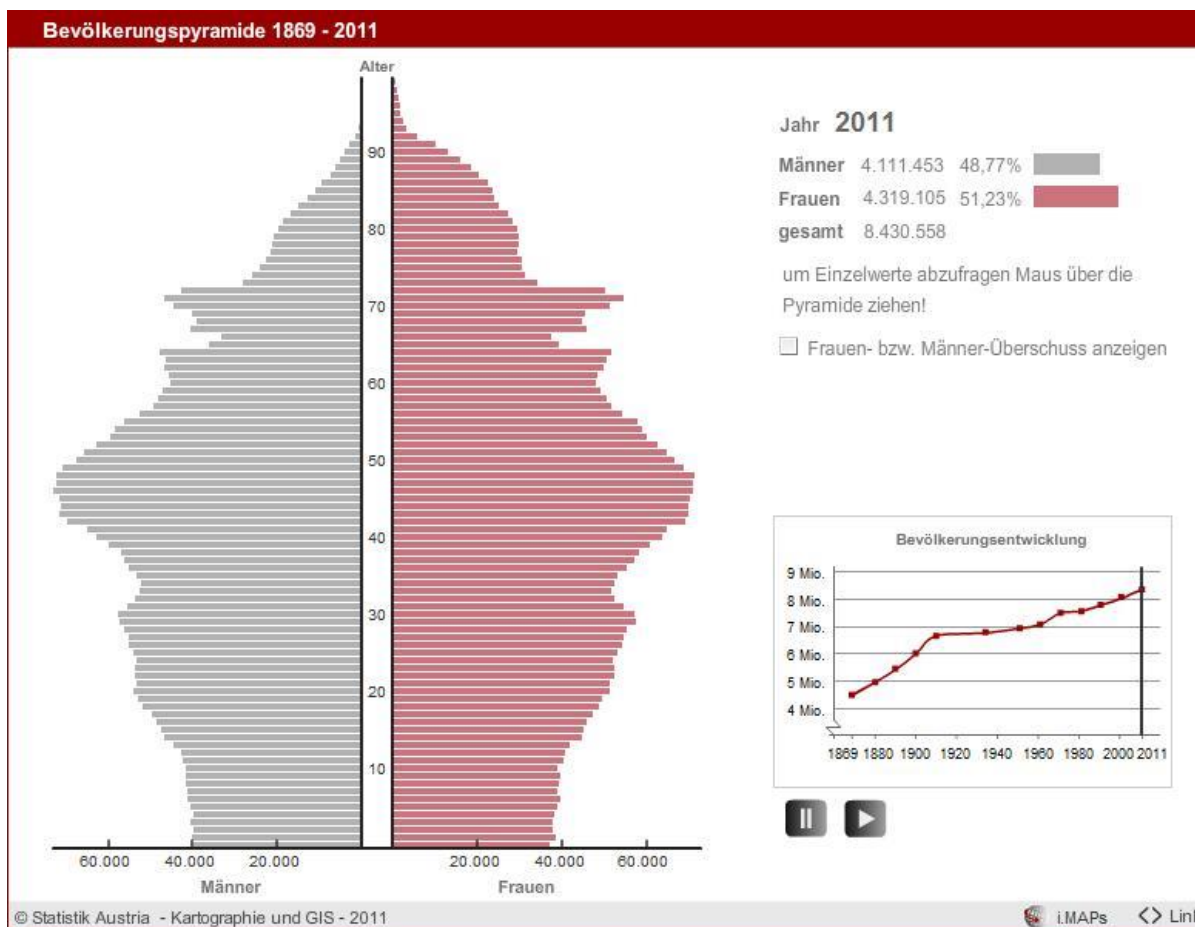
Bevölkerungspyramide 1869 - 2011

Alter

90
80
70
60
50
40
30
20
10

60.000 40.000 20.000
Männer

20.000 40.000 60.000
Frauen

Jahr 2011

Männer 4.111.453 48,77%
Frauen 4.319.105 51,23%
gesamt 8.430.558

um Einzelwerte abzufragen Maus über die Pyramide ziehen!

Frauen- bzw. Männer-Überschuss anzeigen

Bevölkerungsentwicklung

9 Mio.
8 Mio.
7 Mio.
6 Mio.
5 Mio.
4 Mio.

1869 1880 1900 1920 1940 1960 1980 2000 2011

© Statistik Austria - Kartographie und GIS - 2011

i.MAPs Lin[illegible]